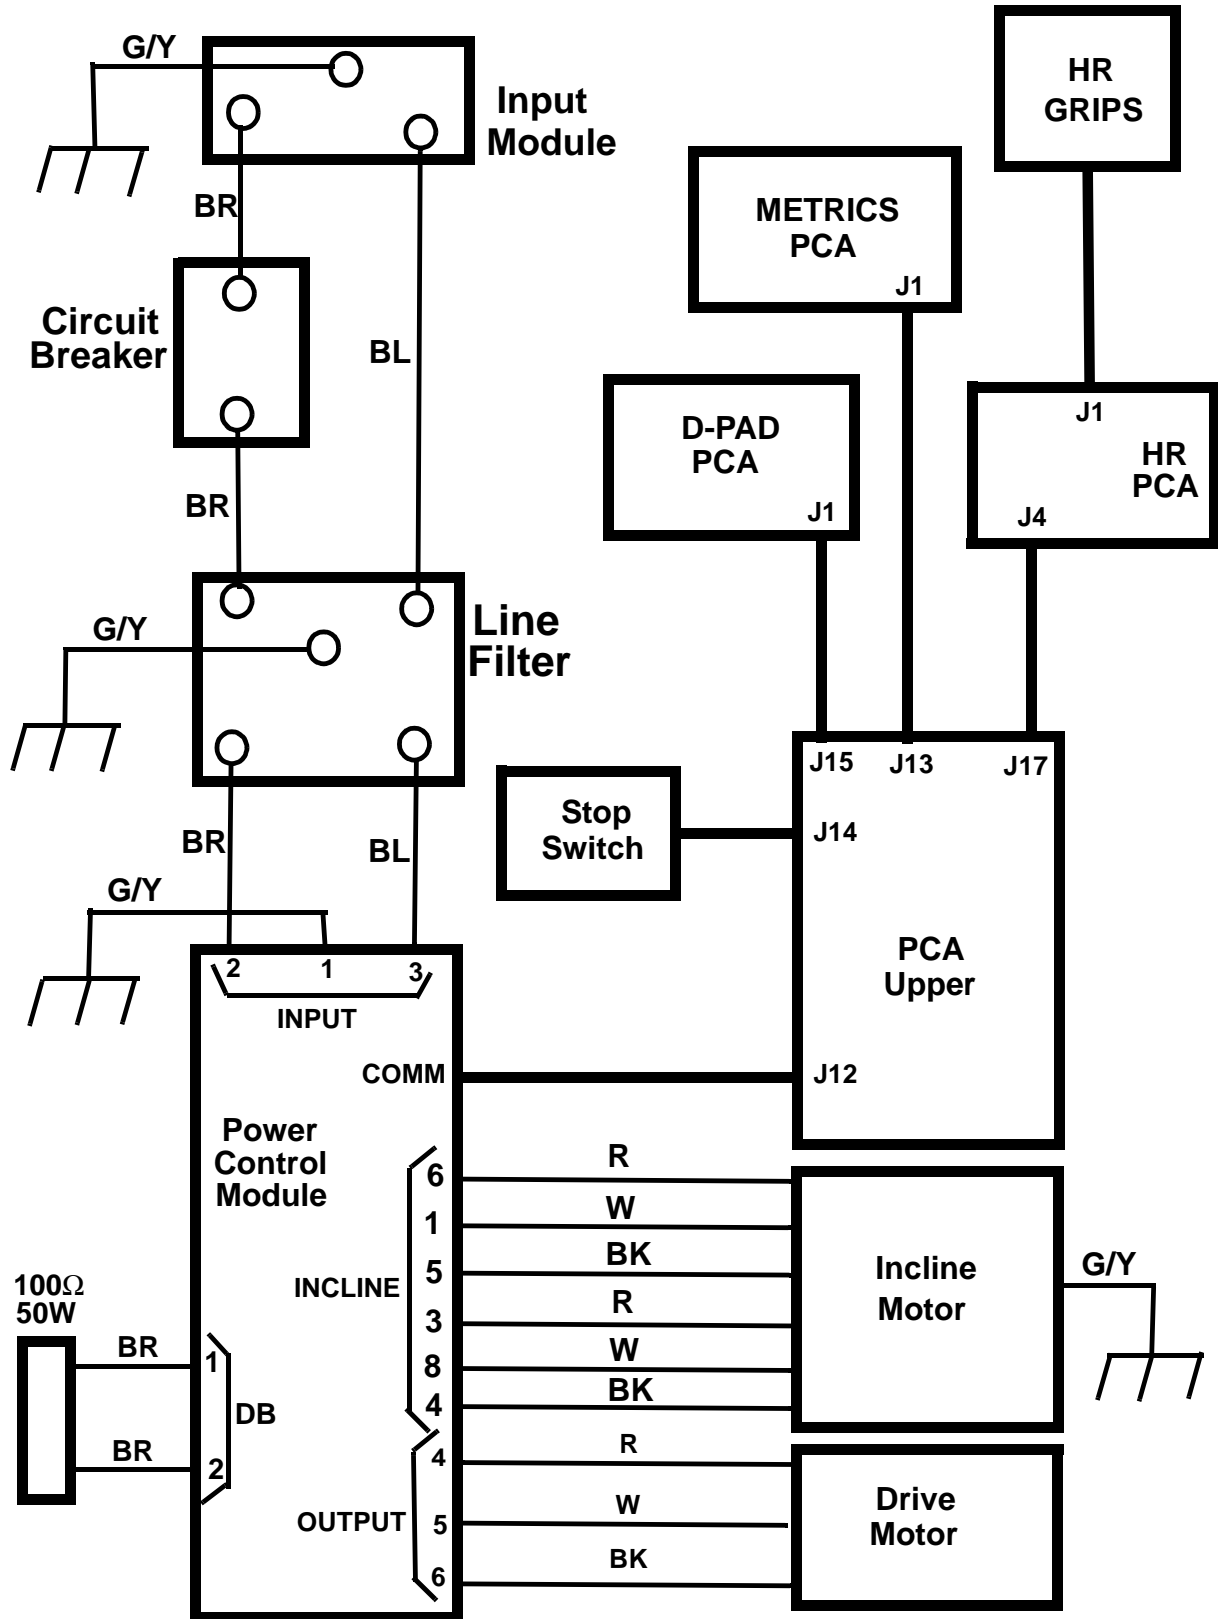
G/Y

Input Module

BR

Circuit Breaker

BL

BR

Line Filter

G/Y

BR

BL

G/Y

2 1 3

INPUT

COMM

Power Control Module

INCLINE

6
1
5
3
8
4

R
W
BK
R
W
BK

Incline Motor

G/Y

100Ω 50W

BR

1

DB

BR

2

OUTPUT

4
5
6

R
W
BK

Drive Motor

HR GRIPS

METRICS PCA

J1

D-PAD PCA

J1

J1

HR PCA

J4

J15 J13 J17

Stop Switch

J14

PCA Upper

J12